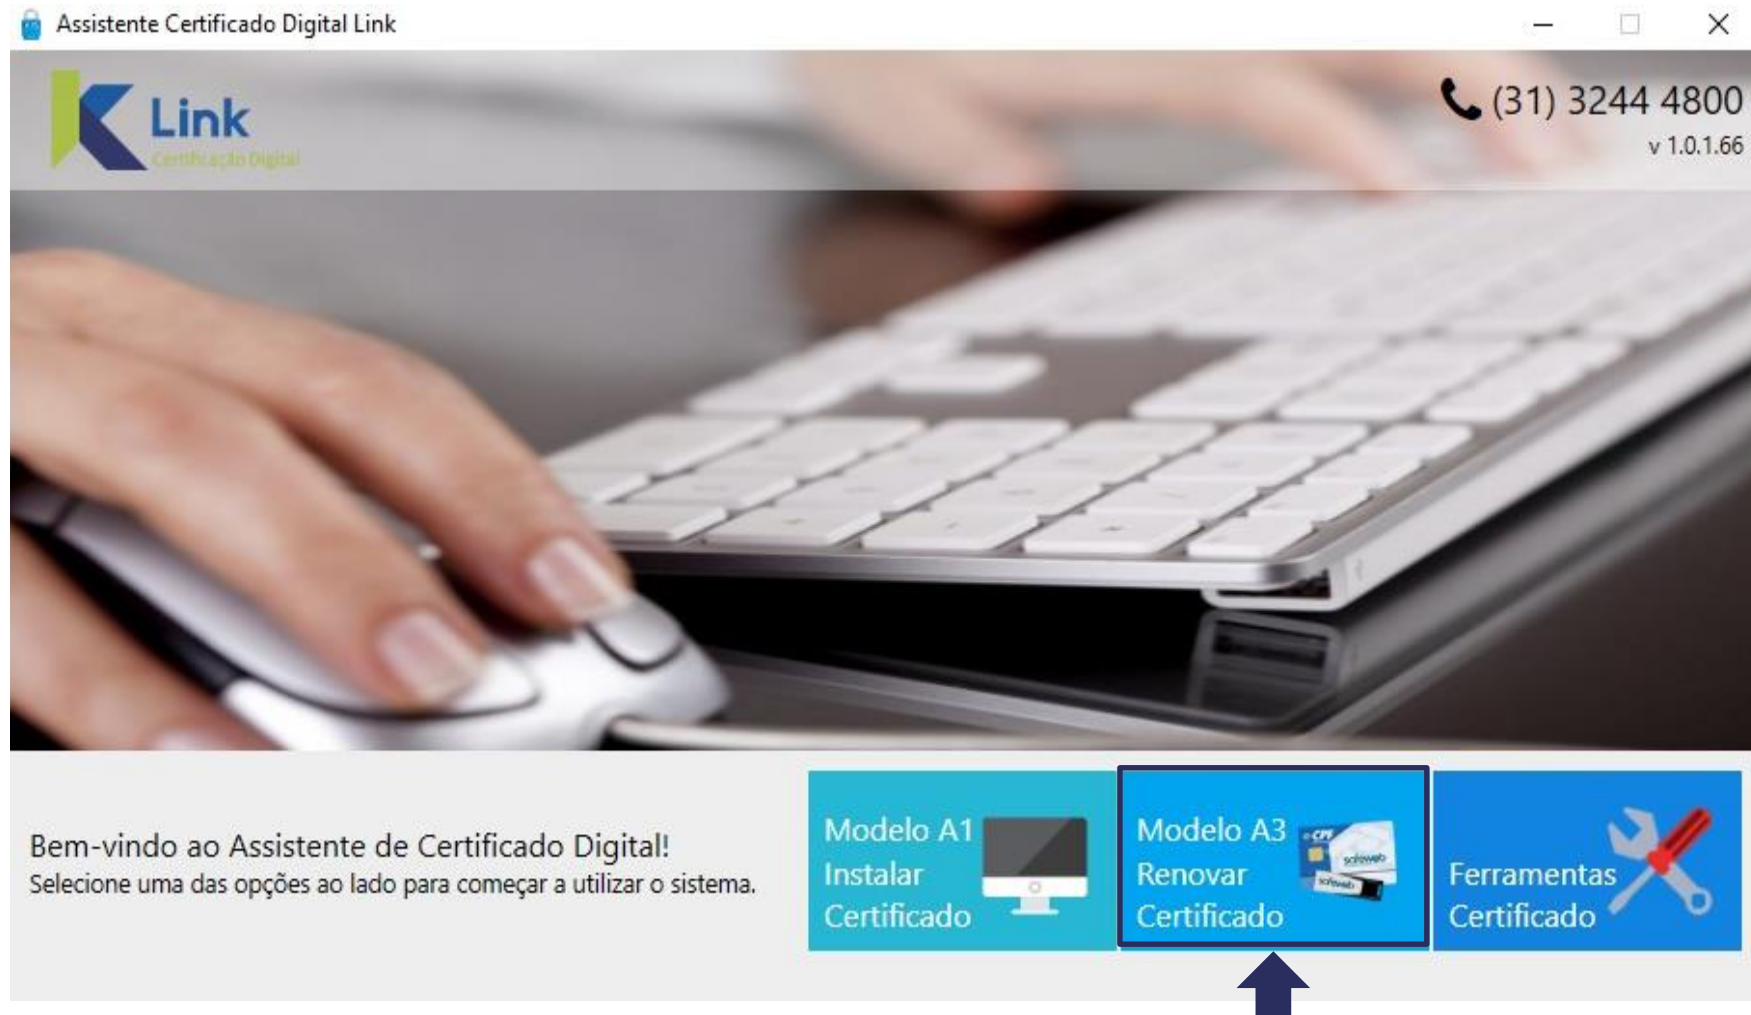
Assistente Certificado Digital Link

Link
Certificação Digital

(31) 3244 4800
v 1.0.1.66

Bem-vindo ao Assistente de Certificado Digital!
Selecione uma das opções ao lado para começar a utilizar o sistema.

Modelo A1
Instalar
Certificado

Modelo A3
Renovar
Certificado

Ferramentas
Certificado